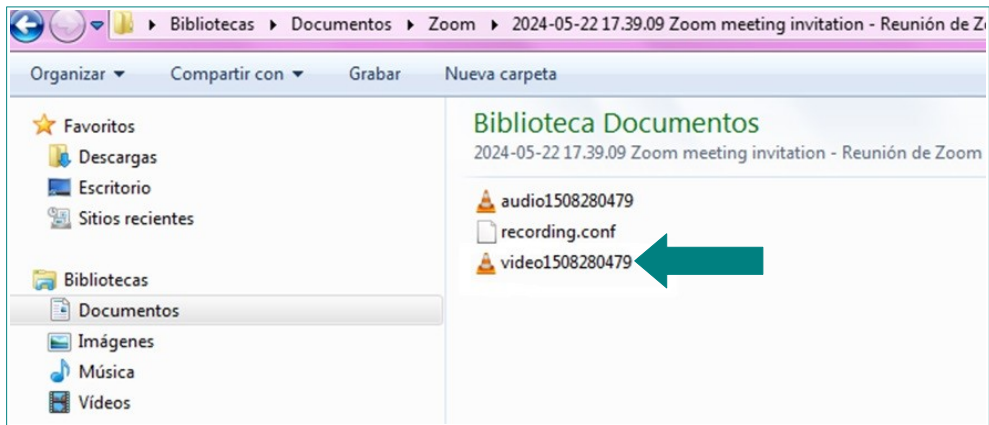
Bibliotecas ▸ Documentos ▸ Zoom ▸ 2024-05-22 17.39.09 Zoom meeting invitation - Reunión de Z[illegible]

Organizar ▾ Compartir con ▾ Grabar Nueva carpeta

Favoritos
Descargas
Escritorio
Sitios recientes

Bibliotecas
Documentos
Imágenes
Música
Vídeos

Biblioteca Documentos
2024-05-22 17.39.09 Zoom meeting invitation - Reunión de Zoom

audio1508280479
recording.conf
video1508280479